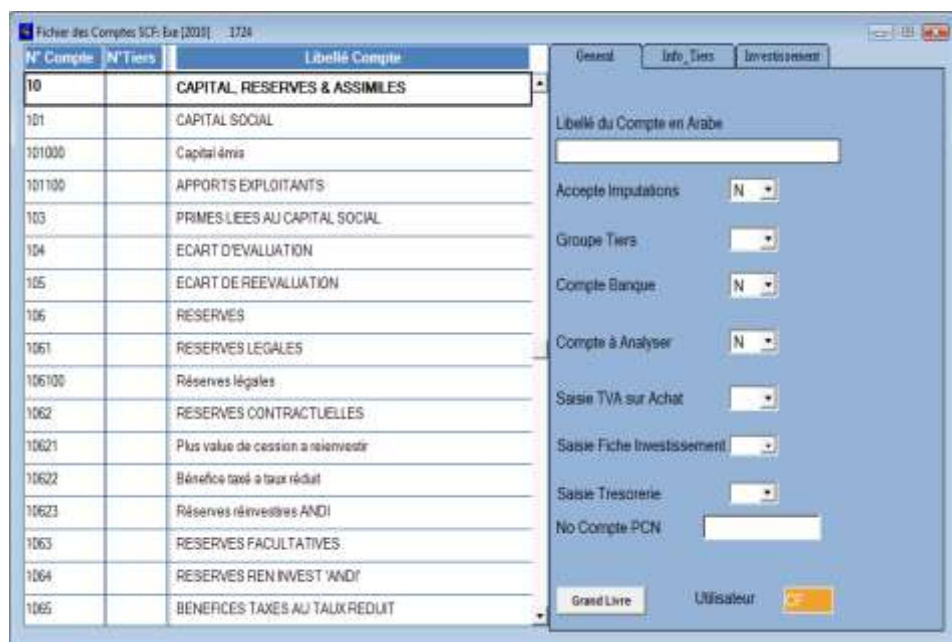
Fichier des Comptes SCF: Exe [2010] 1724

| N° Compte | N°Tiers | Libellé Compte |
|---|---|---|
| 10 | | CAPITAL, RESERVES & ASSIMILES |
| 101 | | CAPITAL SOCIAL |
| 101000 | | Capital émis |
| 101100 | | APPORTS EXPLOITANTS |
| 103 | | PRIMES LIEES AU CAPITAL SOCIAL |
| 104 | | ECART D'EVALUATION |
| 105 | | ECART DE REEVALUATION |
| 106 | | RESERVES |
| 1061 | | RESERVES LEGALES |
| 106100 | | Réserves légales |
| 1062 | | RESERVES CONTRACTUELLES |
| 10621 | | Plus value de cession a reinvestir |
| 10622 | | Bénefice taxé a taux réduit |
| 10623 | | Réserves réinvestres ANDI |
| 1063 | | RESERVES FACULTATIVES |
| 1064 | | RESERVES REN INVEST 'ANDI' |
| 1065 | | BENEFICES TAXES AU TAUX REDUIT |

General | Info_Tiers | Investissement

Libellé du Compte en Arabe

Accepte Imputations N

Groupe Tiers

Compte Banque N

Compte à Analyser N

Saisie TVA sur Achat

Saisie Fiche Investissement

Saisie Tresorerie

No Compte PCN

Grand Livre

Utilisateur CF